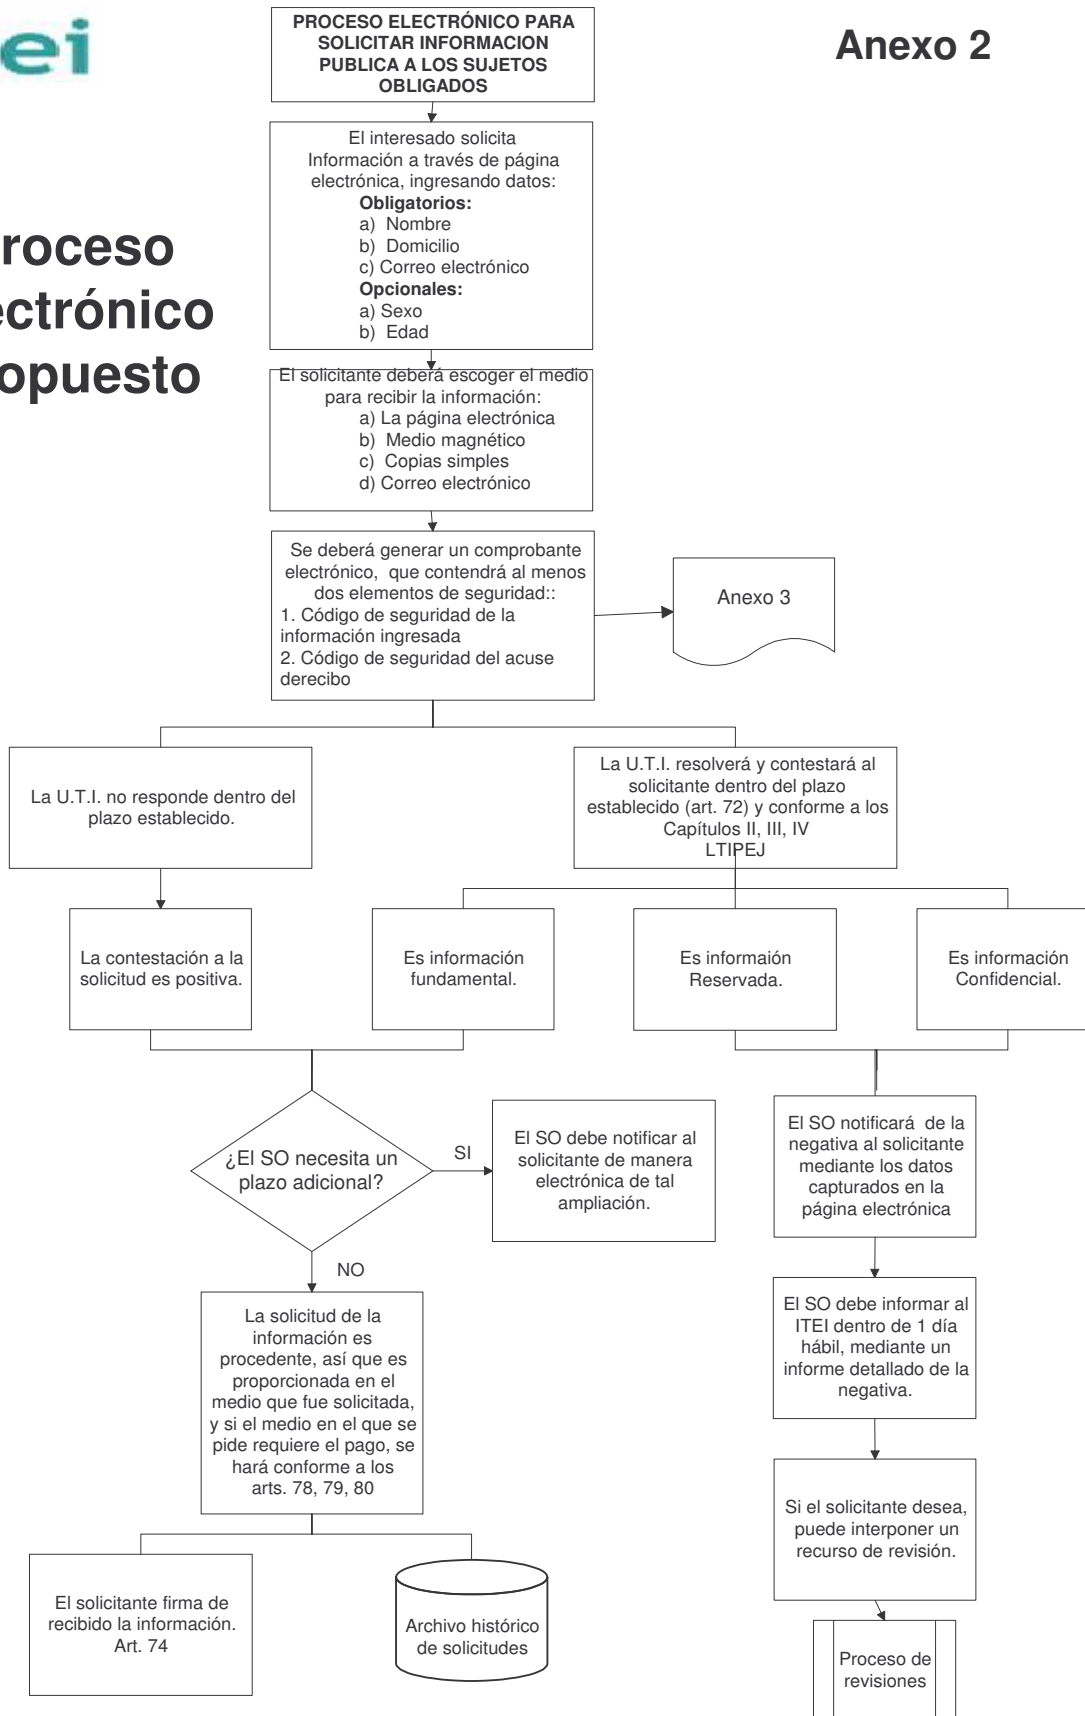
ei

roceso
ctrónico
opuesto

PROCESO ELECTRÓNICO PARA SOLICITAR INFORMACION PUBLICA A LOS SUJETOS OBLIGADOS

Anexo 2

El interesado solicita Información a través de página electrónica, ingresando datos:
**Obligatorios:**
a) Nombre
b) Domicilio
c) Correo electrónico
**Opcionales:**
a) Sexo
b) Edad

El solicitante deberá escoger el medio para recibir la información:
a) La página electrónica
b) Medio magnético
c) Copias simples
d) Correo electrónico

Se deberá generar un comprobante electrónico, que contendrá al menos dos elementos de seguridad::
1. Código de seguridad de la información ingresada
2. Código de seguridad del acuse derecibo

Anexo 3

La U.T.I. no responde dentro del plazo establecido.

La U.T.I. resolverá y contestará al solicitante dentro del plazo establecido (art. 72) y conforme a los Capítulos II, III, IV LTIPEJ

La contestación a la solicitud es positiva.

Es información fundamental.

Es informaión Reservada.

Es información Confidencial.

¿El SO necesita un plazo adicional?

SI

El SO debe notificar al solicitante de manera electrónica de tal ampliación.

NO

La solicitud de la información es procedente, así que es proporcionada en el medio que fue solicitada, y si el medio en el que se pide requiere el pago, se hará conforme a los arts. 78, 79, 80

El SO notificará de la negativa al solicitante mediante los datos capturados en la página electrónica

El SO debe informar al ITEI dentro de 1 día hábil, mediante un informe detallado de la negativa.

Si el solicitante desea, puede interponer un recurso de revisión.

El solicitante firma de recibido la información. Art. 74

Archivo histórico de solicitudes

Proceso de revisiones